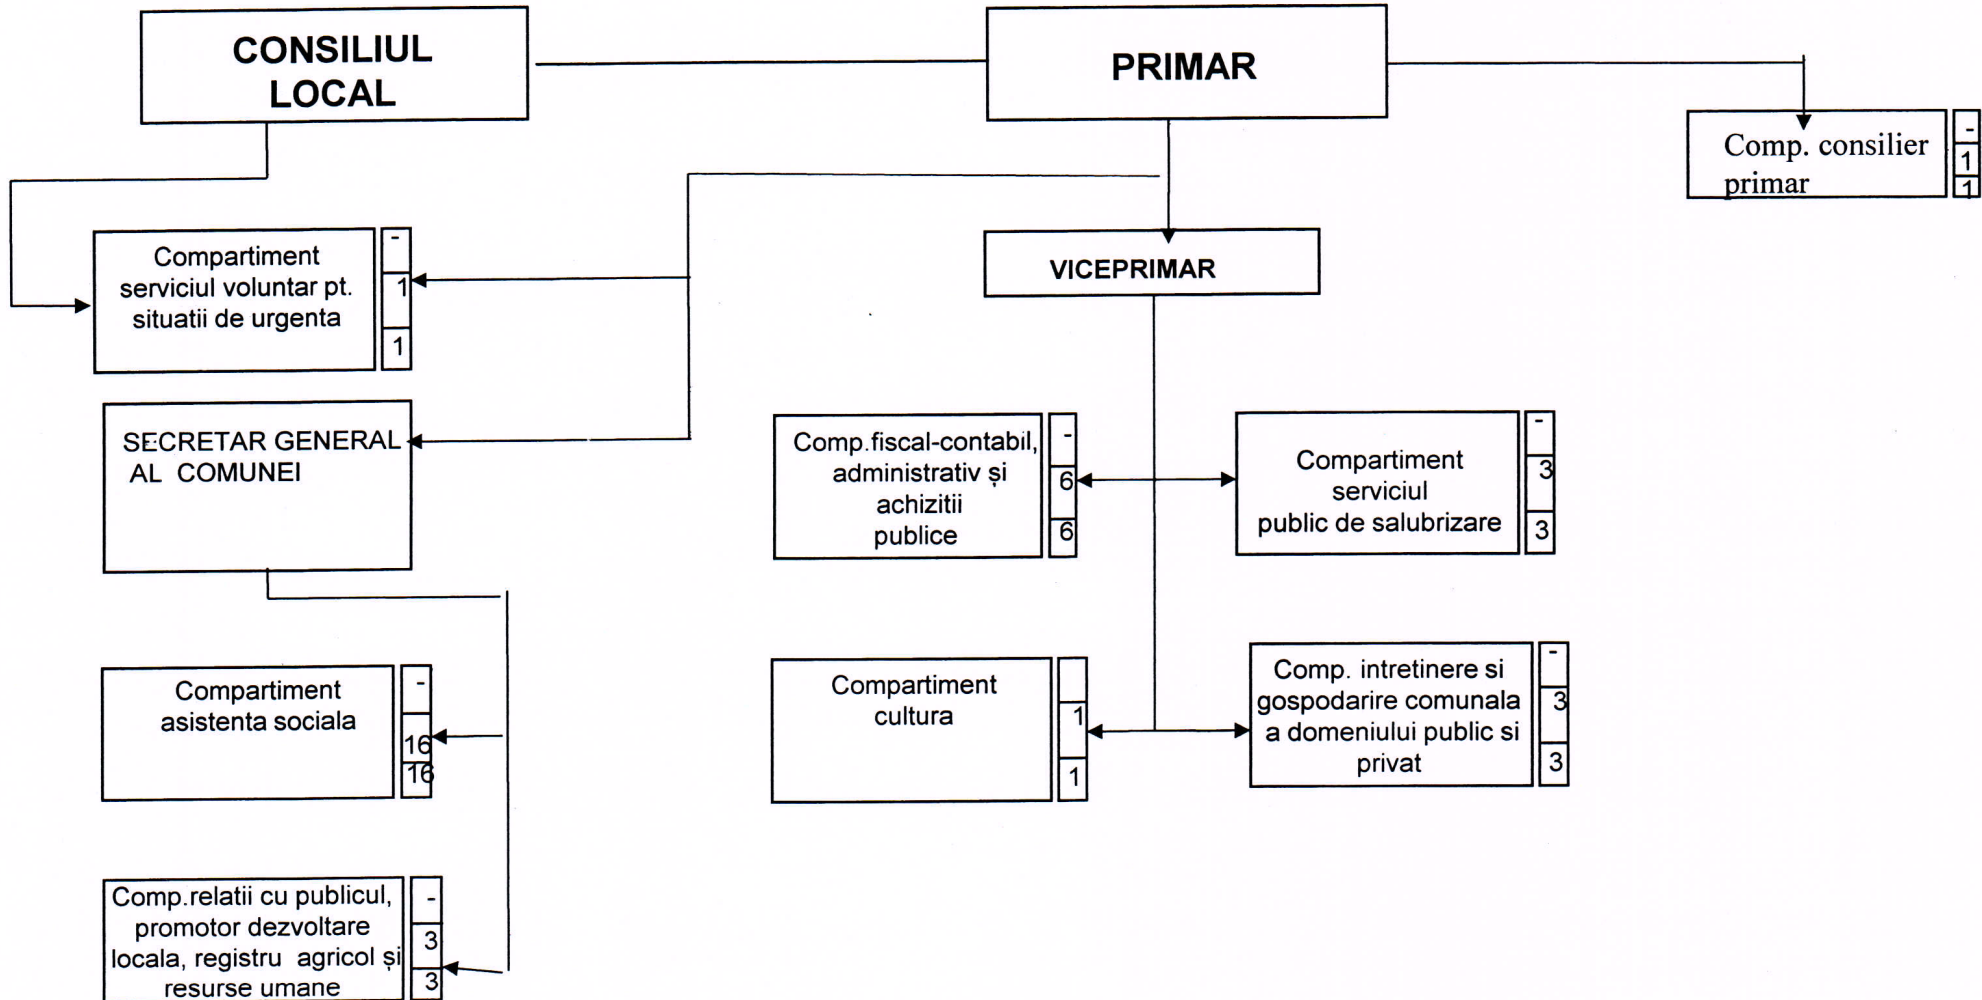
CONSILIUL LOCAL

PRIMAR

Comp. consilier primar
-
1
1

Compartiment serviciul voluntar pt. situatii de urgenta
-
1
1

VICEPRIMAR

SECRETAR GENERAL AL COMUNEI

Comp.fiscal-contabil, administrativ și achizitii publice
-
6
6

Compartiment serviciul public de salubrizare
-
3
3

Compartiment asistenta sociala
-
16
16

Compartiment cultura
1
1

Comp. intretinere si gospodarire comunala a domeniului public si privat
-
3
3

Comp.relatii cu publicul, promotor dezvoltare locala, registru agricol și resurse umane
-
3
3